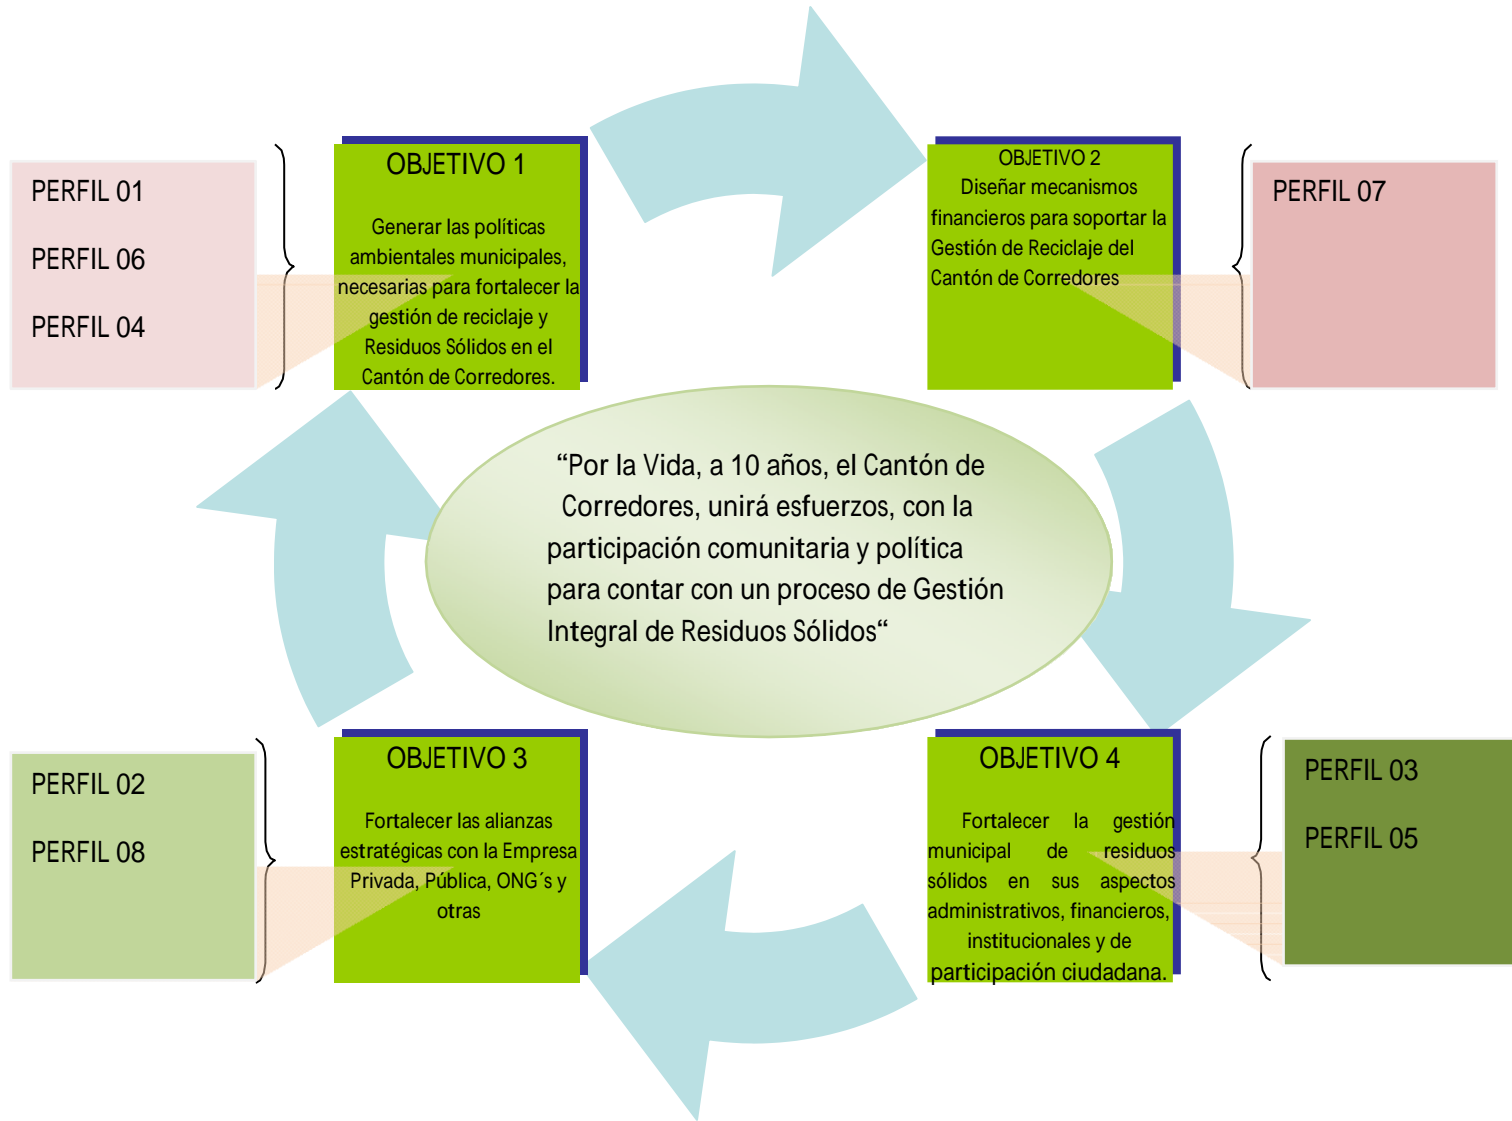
PERFIL 01

PERFIL 06

PERFIL 04

OBJETIVO 1

Generar las políticas ambientales municipales, necesarias para fortalecer la gestión de reciclaje y Residuos Sólidos en el Cantón de Corredores.

OBJETIVO 2

Diseñar mecanismos financieros para soportar la Gestión de Reciclaje del Cantón de Corredores

PERFIL 07

“Por la Vida, a 10 años, el Cantón de Corredores, unirá esfuerzos, con la participación comunitaria y política para contar con un proceso de Gestión Integral de Residuos Sólidos“

PERFIL 02

PERFIL 08

OBJETIVO 3

Fortalecer las alianzas estratégicas con la Empresa Privada, Pública, ONG´s y otras

OBJETIVO 4

Fortalecer la gestión municipal de residuos sólidos en sus aspectos administrativos, financieros, institucionales y de participación ciudadana.

PERFIL 03

PERFIL 05